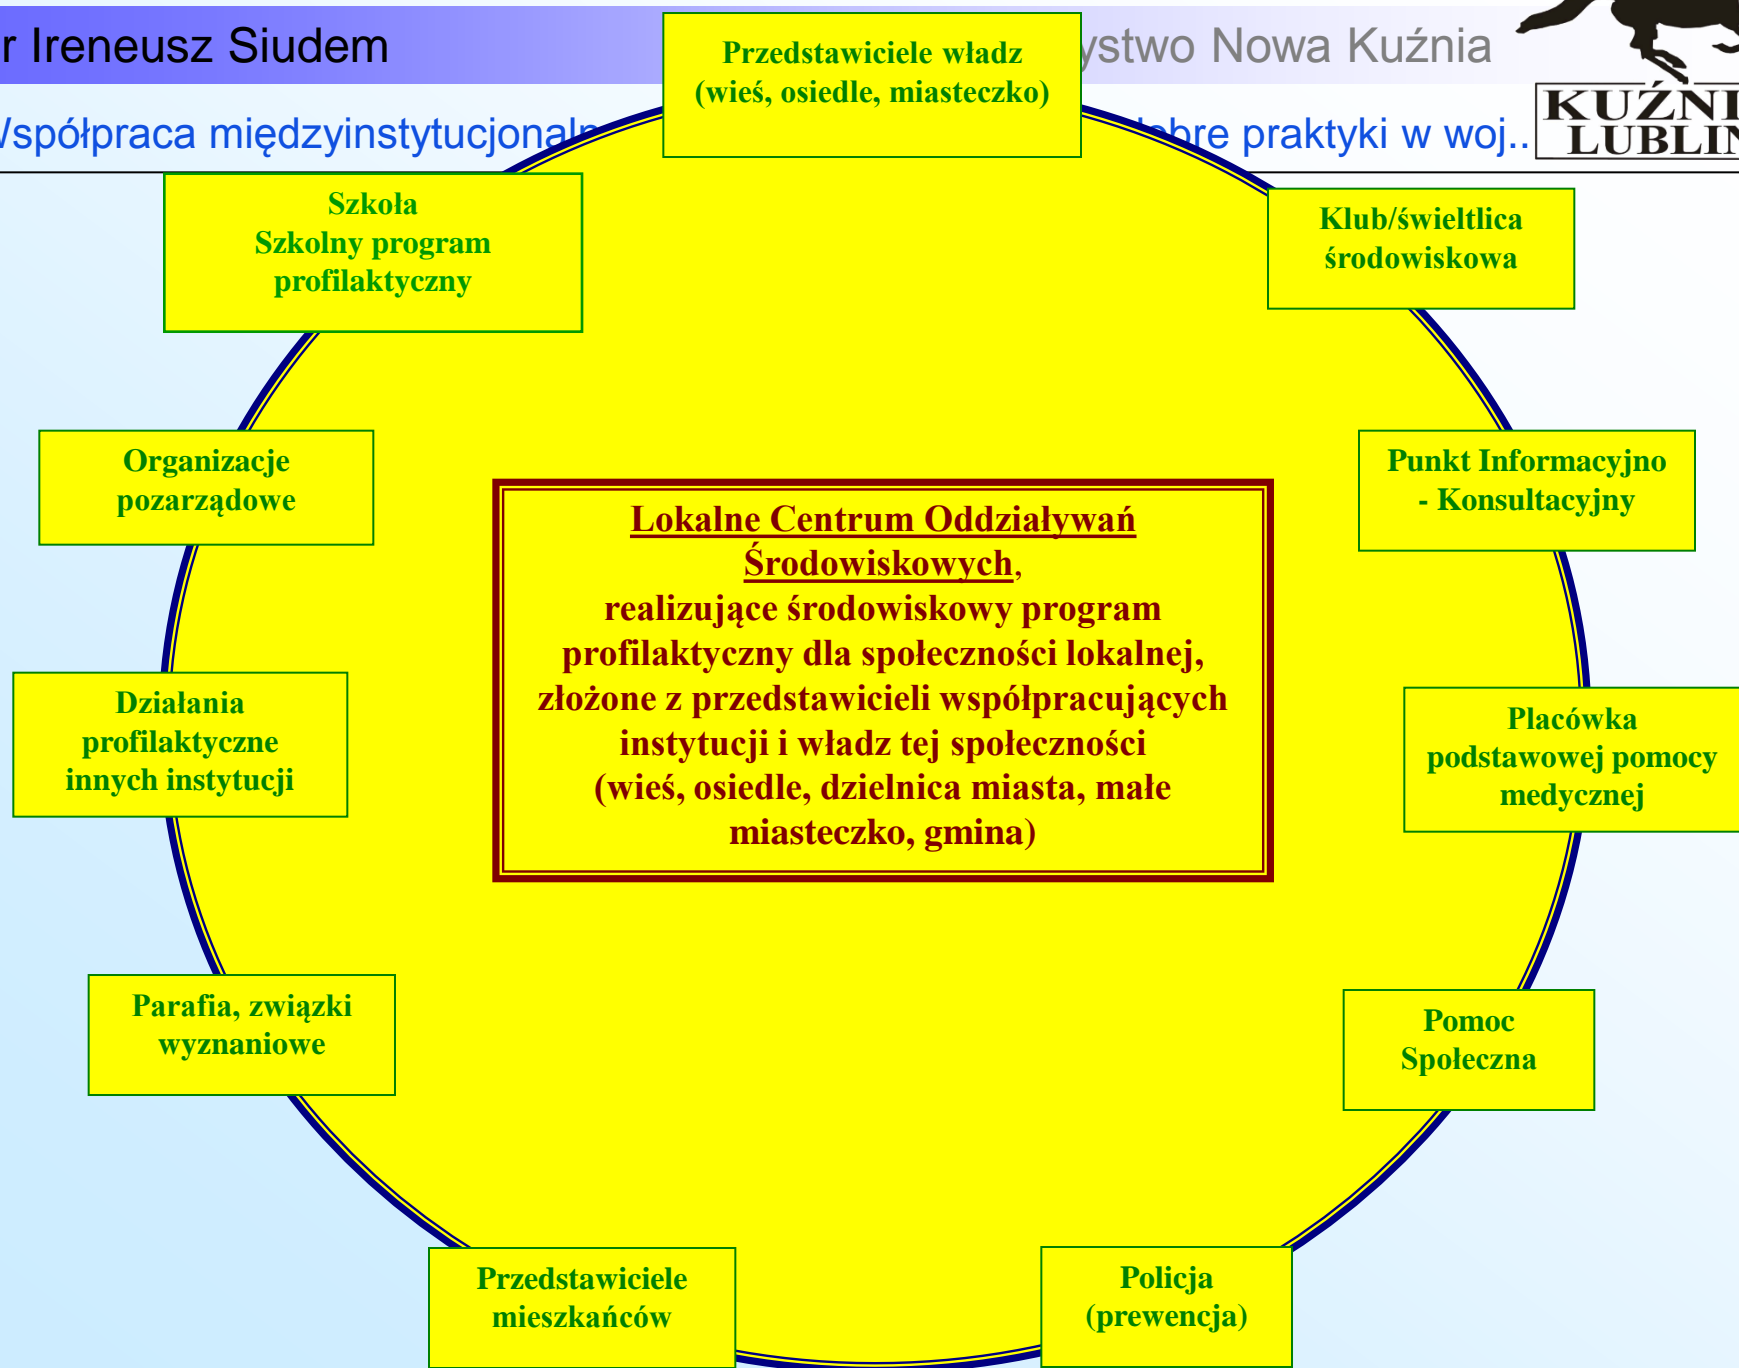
r Ireneusz Siudem

Przedstawiciele władz (wieś, osiedle, miasteczko)

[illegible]ystwo Nowa Kuźnia

KUŹNI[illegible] LUBLI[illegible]

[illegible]spółpraca międzyinstytucjonal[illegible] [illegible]bre praktyki w woj..

Szkoła
Szkolny program profilaktyczny

Klub/świeltlica środowiskowa

Organizacje pozarządowe

Lokalne Centrum Oddziaływań Środowiskowych, realizujące środowiskowy program profilaktyczny dla społeczności lokalnej, złożone z przedstawicieli współpracujących instytucji i władz tej społeczności (wieś, osiedle, dzielnica miasta, małe miasteczko, gmina)

Punkt Informacyjno - Konsultacyjny

Działania profilaktyczne innych instytucji

Placówka podstawowej pomocy medycznej

Parafia, związki wyznaniowe

Pomoc Społeczna

Przedstawiciele mieszkańców

Policja (prewencja)